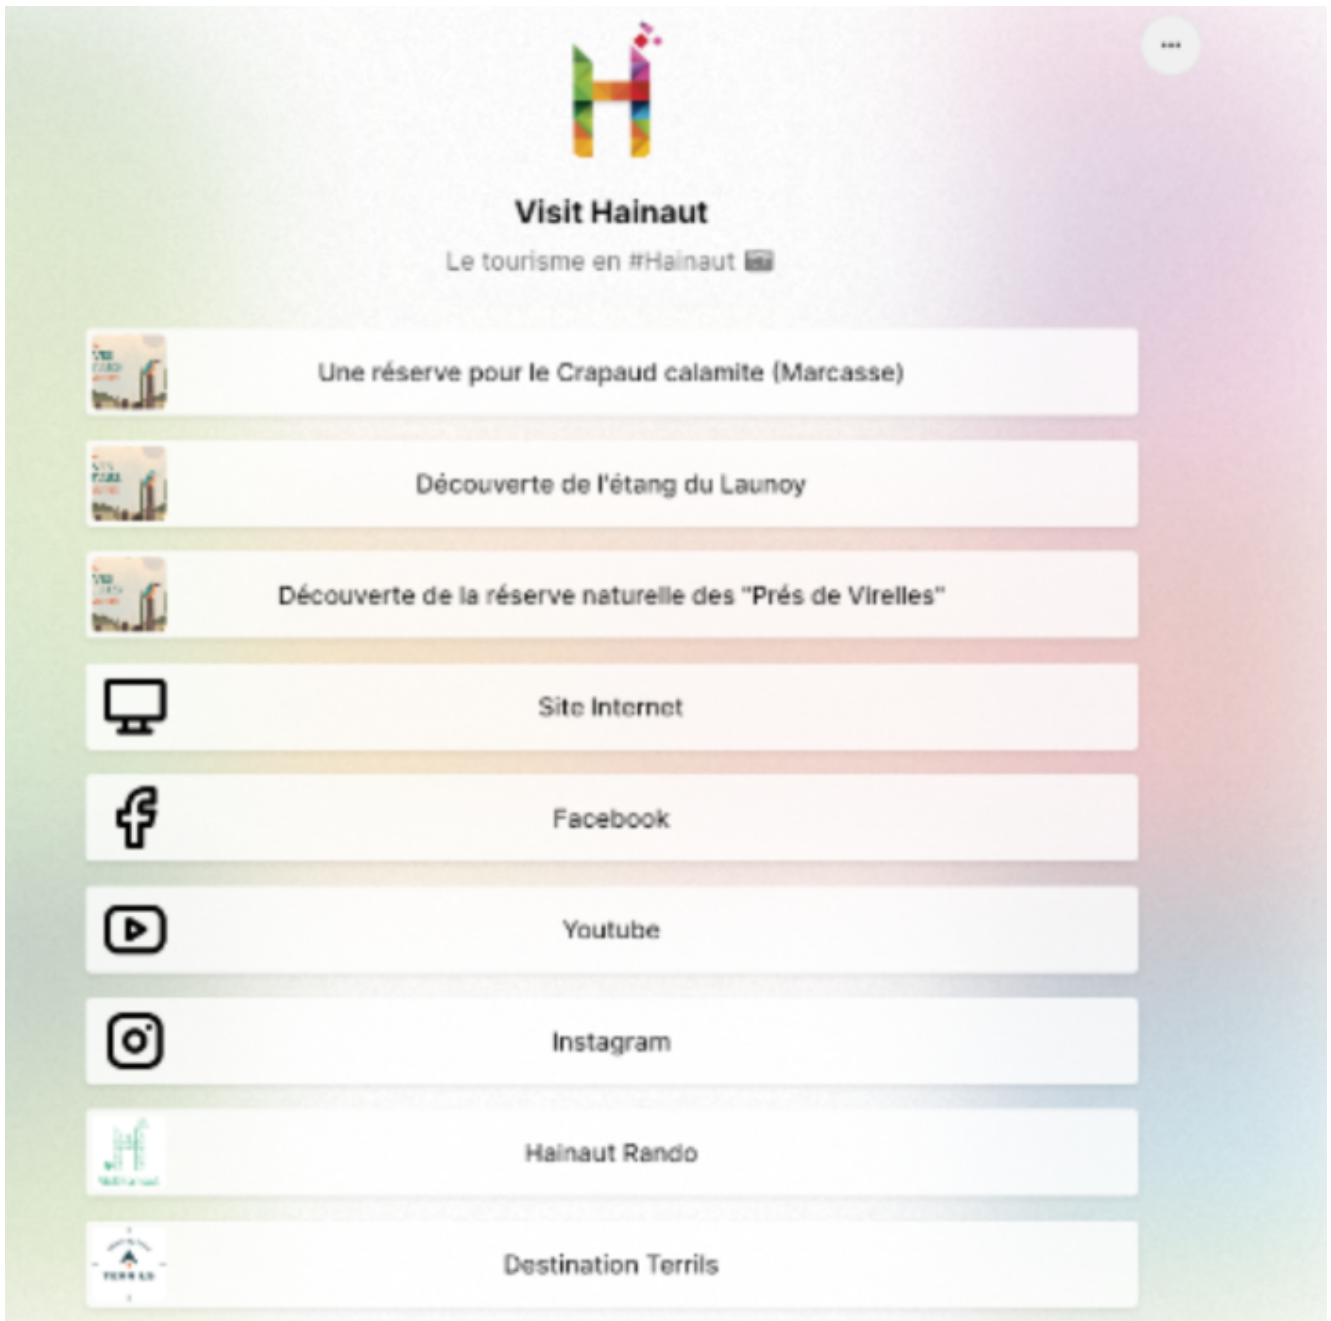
Visit Hainaut

Le tourisme en #Hainaut

Une réserve pour le Crapaud calamite (Marcasse)

Découverte de l'étang du Launoy

Découverte de la réserve naturelle des "Prés de Virelles"

Site Internet

Facebook

Youtube

Instagram

Hainaut Rando

Destination Terrils